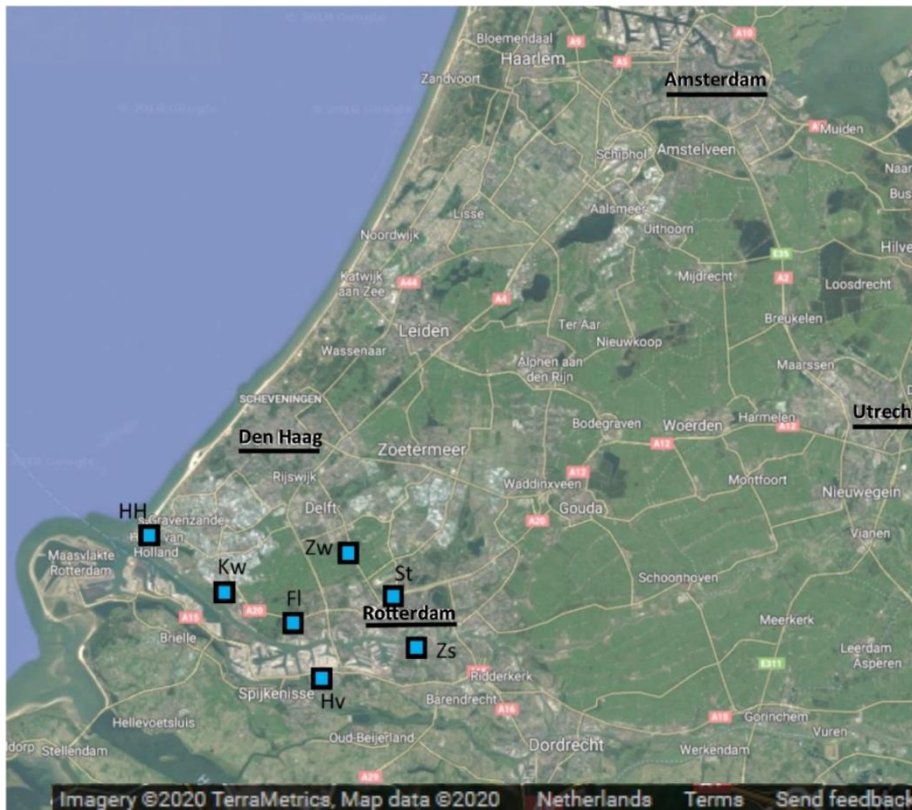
Bloemendaal
Haarlem
Zandvoort
Amsterdam
Muiden
Schiphol
Amstelveen
Naar
Bus
Lisse
Aalsmeer
Uithoorn
Hilve
Noordwijk
Katwijk aan Zee
Mijdrecht
Loosdrecht
Leiden
Ter Aar
Breukelen
Wassenaar
Nieuwkoop
Alphen aan den Rijn
Maarssen
SCHEVENINGEN
Bodegraven
Woerden
Harmelen
Utrech
Den Haag
Zoetermeer
Rijswijk
Waddinxveen
Montfoort
Delft
Nieuwegein
HH
's-Gravenzande
Hoek van Holland
Gouda
Maasvlakte Rotterdam
Zw
Vianen
Kw
St
Schoonhoven
Fl
Rotterdam
Brielle
Meerkerk
Zs
Leerdam
Asperen
Ridderkerk
Spijkenisse
Hv
Barendrecht
Hellevoetsluis
Gorinchem
Vuren
Stellendam
Oud-Beijerland
Dordrecht
Werkendam
Imagery ©2020 TerraMetrics, Map data ©2020   Netherlands   Terms   Send feedback